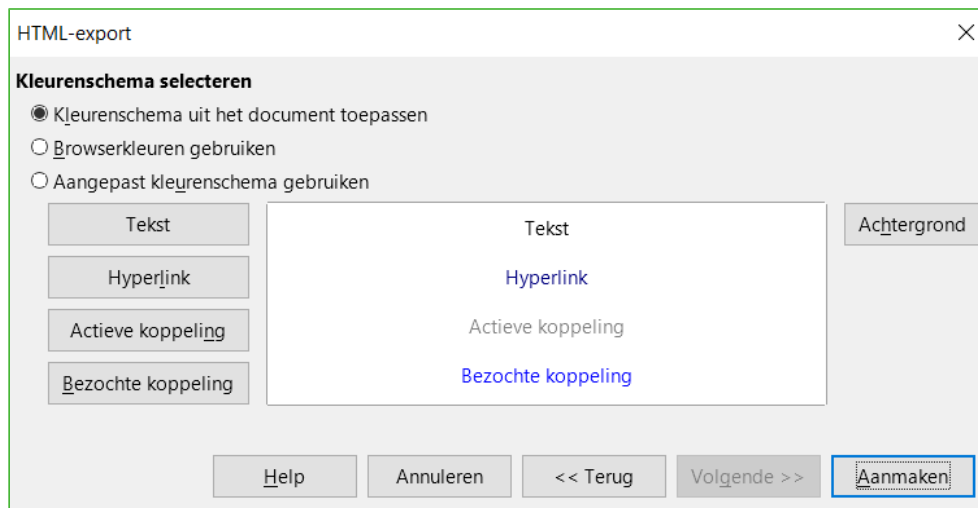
HTML-export

Kleurenschema selecteren

Kleurenschema uit het document toepassen

Browserkleuren gebruiken

Aangepast kleurenschema gebruiken

Tekst

Hyperlink

Actieve koppeling

Bezochte koppeling

Tekst

Hyperlink

Actieve koppeling

Bezochte koppeling

Achtergrond

Help

Annuleren

<< Terug

Volgende >>

Aanmaken